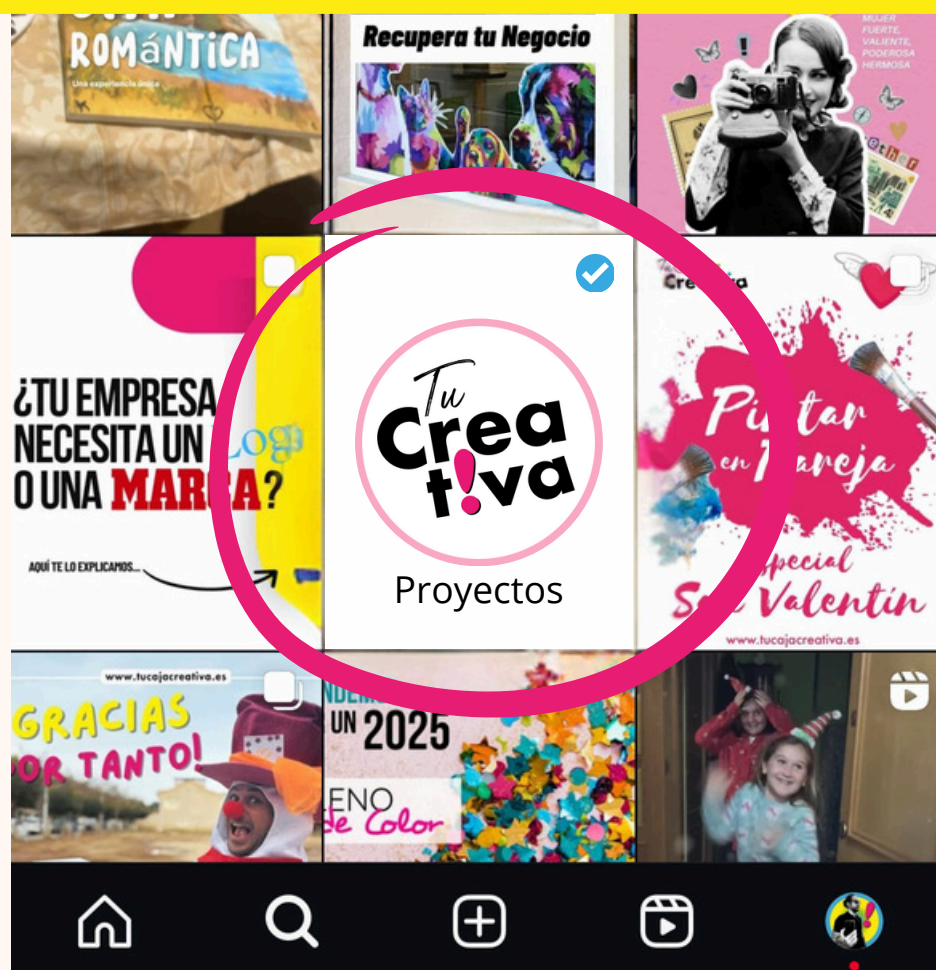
ROMÁNTICA
Una experiencia única

Recupera tu Negocio

MUJER FUERTE, VALIENTE, PODEROSA HERMOSA

¿TU EMPRESA NECESITA UN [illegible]OGO O UNA MAR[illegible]A?
AQUÍ TE LO EXPLICAMOS...

Tu Creat!va
Proyectos

Crea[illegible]va
Pi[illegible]tar en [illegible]areja
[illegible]pecial S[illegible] Valentín
www.tucajacreativa.es

www.tucajacreativa.es
GRACIAS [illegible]OR TANTO!

UN 2025
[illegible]ENO de Color